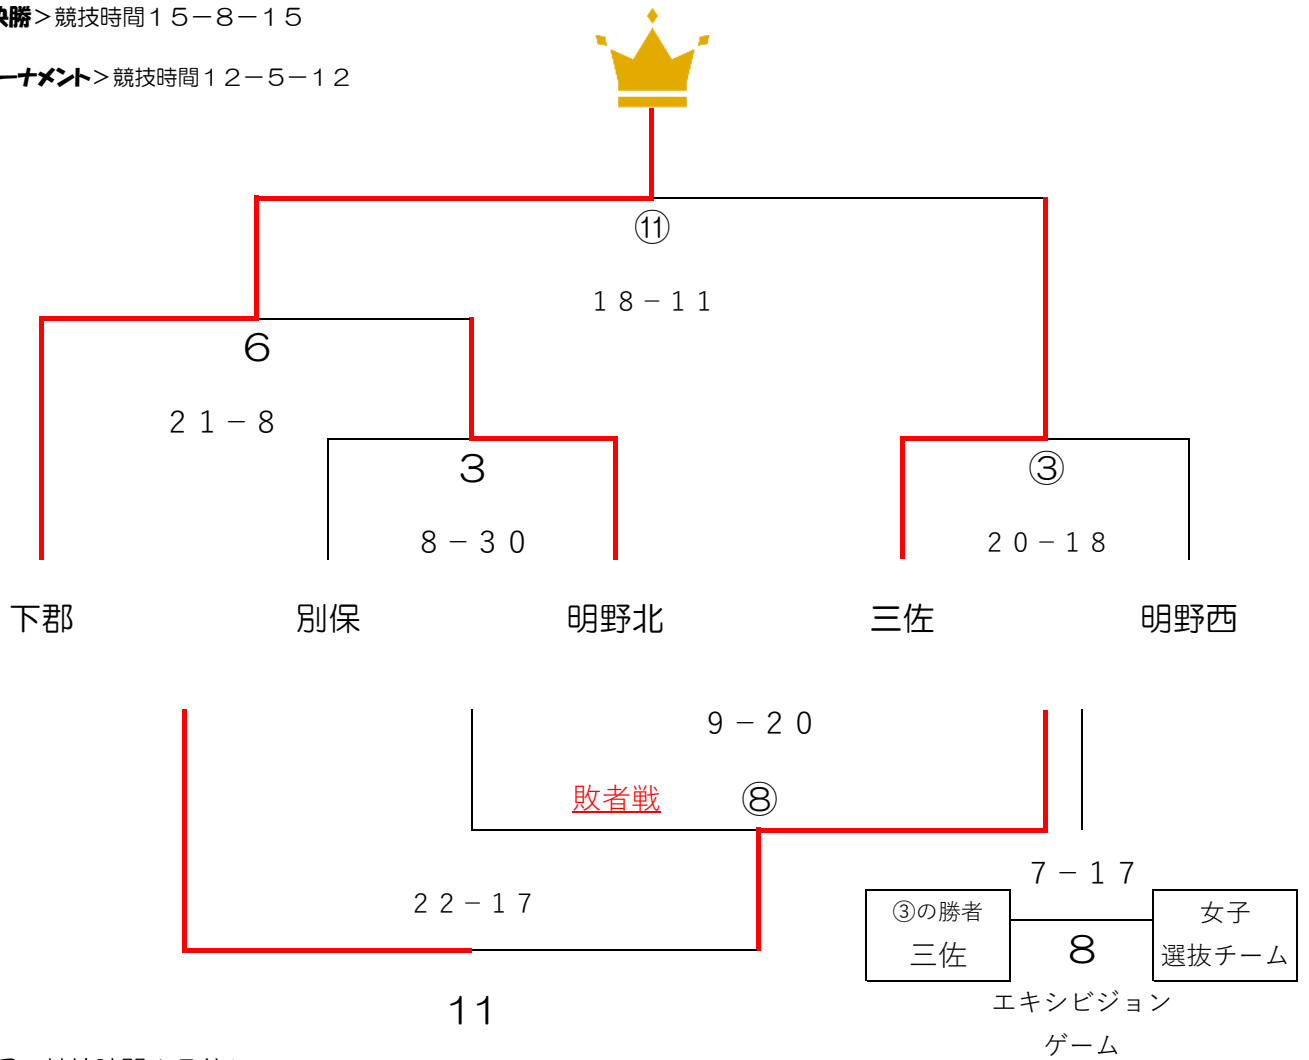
決勝＞競技時間１５－８－１５

ーナメント＞競技時間１２－５－１２

⑪

１８－１１

６

２１－８

３

８－３０

③

２０－１８

下郡

別保

明野北

三佐

明野西

９－２０

敗者戦

⑧

７－１７

２２－１７

③の勝者
三佐

８

女子
選抜チーム

エキシビジョンゲーム

１１